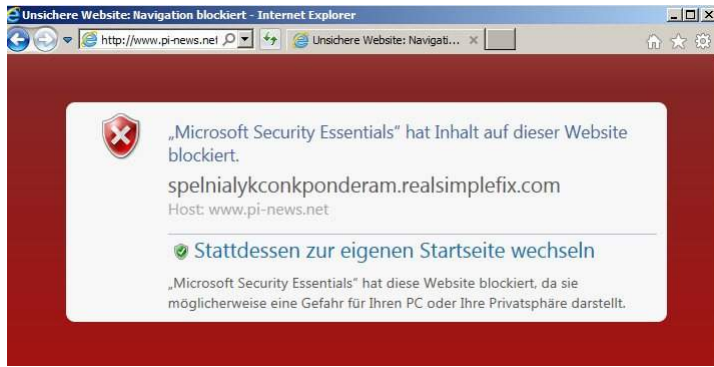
Unsichere Website: Navigation blockiert - Internet Explorer

http://www.pi-news.net

Unsichere Website: Navigati...

„Microsoft Security Essentials" hat Inhalt auf dieser Website blockiert.

spelnialykconkponderam.realsimplefix.com

Host: www.pi-news.net

Stattdessen zur eigenen Startseite wechseln

„Microsoft Security Essentials" hat diese Website blockiert, da sie möglicherweise eine Gefahr für Ihren PC oder Ihre Privatsphäre darstellt.